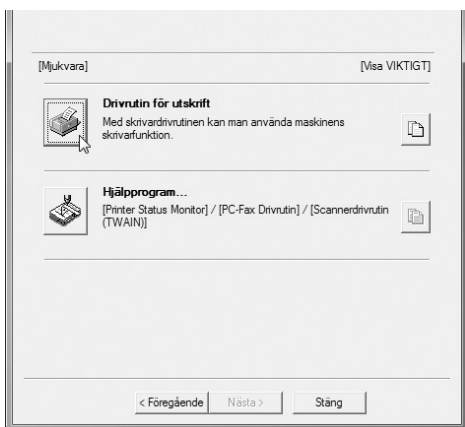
[Mjukvara]

[Visa VIKTIGT]

Drivrutin för utskrift

Med skrivardrivrutinen kan man använda maskinens skrivarfunktion.

Hjälpprogram...

[Printer Status Monitor] / [PC-Fax Drivrutin] / [Scannerdrivrutin (TWAIN)]

< Föregående

Nästa >

Stäng